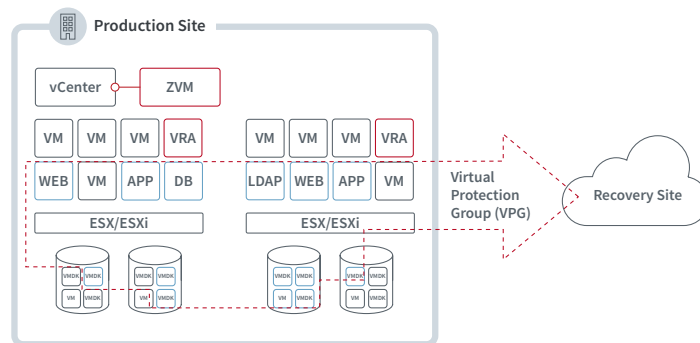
Production Site

vCenter

ZVM

VM

VM

VM

VRA

VM

VM

VM

VRA

WEB

VM

APP

DB

LDAP

WEB

APP

VM

ESX/ESXi

ESX/ESXi

VMDK

VMDK

VM

VMDK

VMDK

VMDK

VM

VMDK

VMDK

VMDK

VM

VMDK

VMDK

VMDK

VM

VMDK

Virtual Protection Group (VPG)

Recovery Site